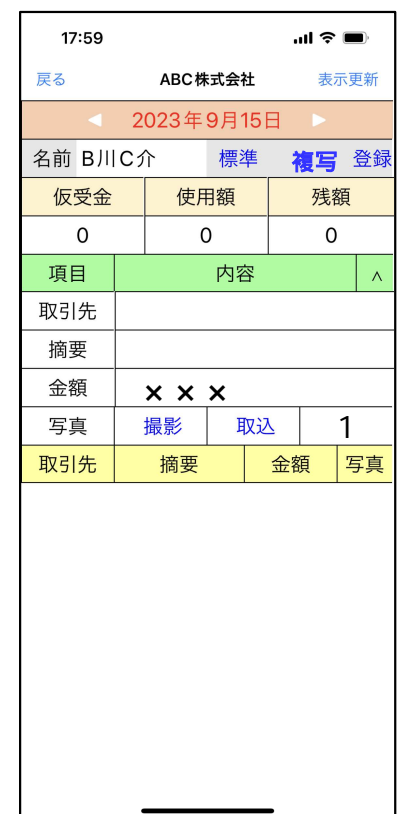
17:59

戻る ABC株式会社 表示更新

◀ 2023年9月15日 ▶

名前 B川C介 標準 複写 登録

| 仮受金 | 使用額 | 残額 |
|---|---|---|
| 0 | 0 | 0 |

| 項目 | 内容 | ∧ |
|---|---|---|
| 取引先 | | |
| 摘要 | | |
| 金額 | ××× | |
| 写真 | 撮影 取込 | 1 |

| 取引先 | 摘要 | 金額 | 写真 |
|---|---|---|---|